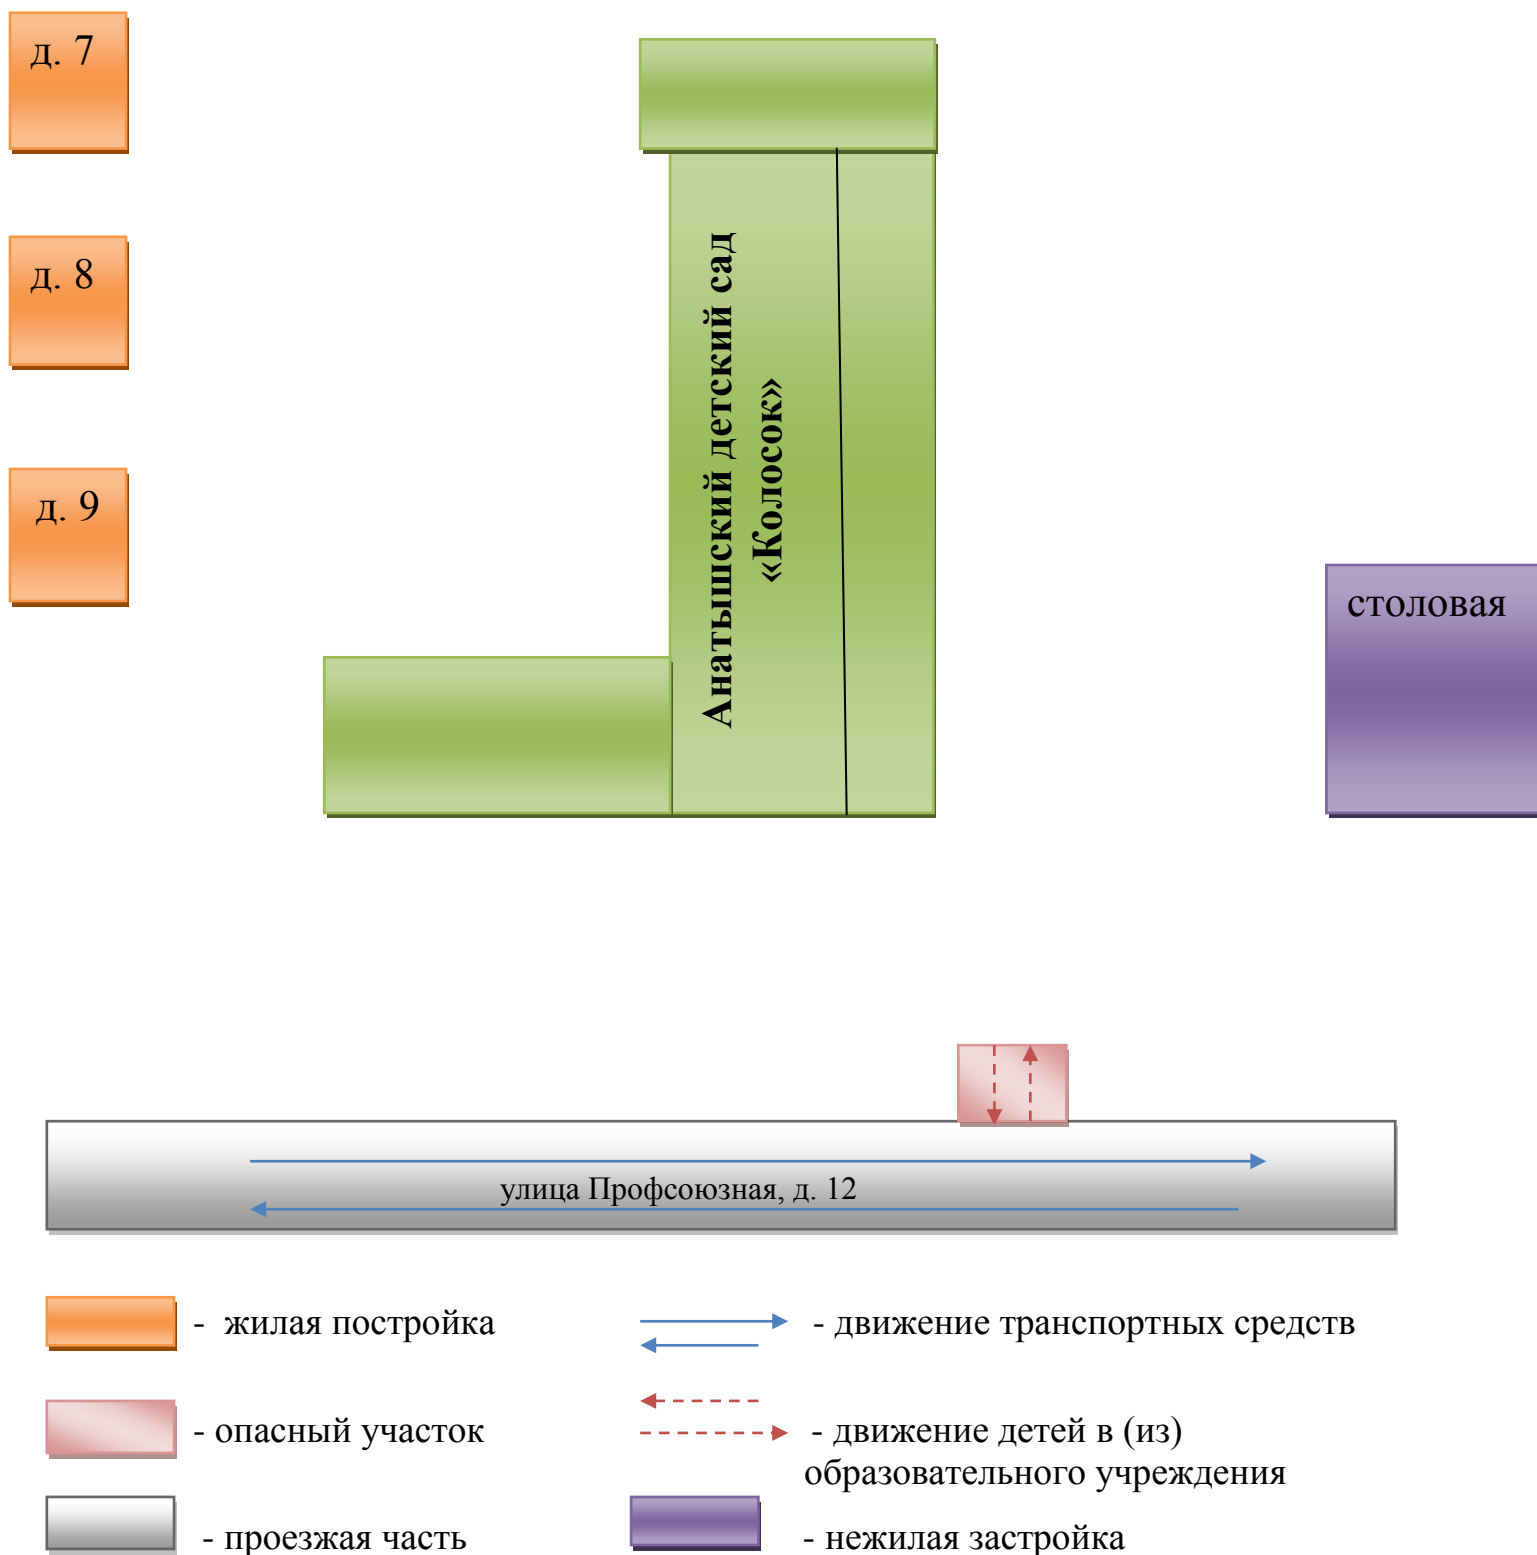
д. 7

д. 8

д. 9

Анатышский детский сад «Колосок»

столовая

улица Профсоюзная, д. 12

- жилая постройка

- движение транспортных средств

- опасный участок

- движение детей в (из) образовательного учреждения

- проезжая часть

- нежилая застройка